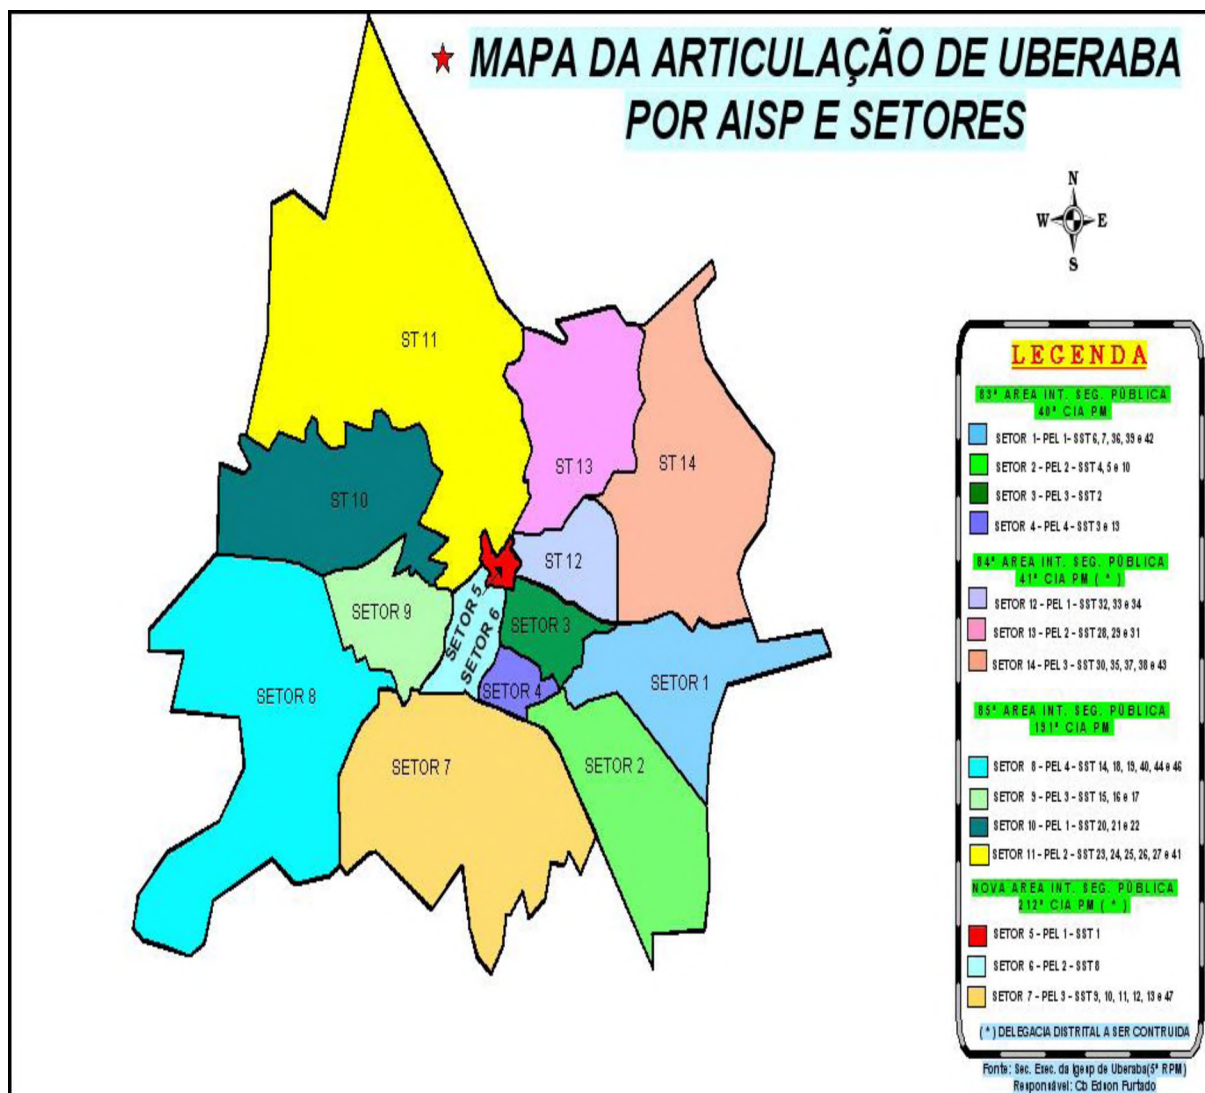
MAPA DA ARTICULAÇÃO DE UBERABA POR AISP E SETORES

N
W E
S

ST 11
ST 13
ST 14
ST 10
ST 12
SETOR 9
SETOR 5
SETOR 6
SETOR 3
SETOR 8
SETOR 4
SETOR 1
SETOR 7
SETOR 2

LEGENDA

83ª AREA INT. SEG. PÚBLICA 40ª CIA PM
SETOR 1 - PEL 1 - SST 6, 7, 36, 39 e 42
SETOR 2 - PEL 2 - SST 4, 5 e 10
SETOR 3 - PEL 3 - SST 2
SETOR 4 - PEL 4 - SST 3 e 13

84ª AREA INT. SEG. PÚBLICA 41ª CIA PM ( * )
SETOR 12 - PEL 1 - SST 32, 33 e 34
SETOR 13 - PEL 2 - SST 28, 29 e 31
SETOR 14 - PEL 3 - SST 30, 35, 37, 38 e 43

85ª AREA INT. SEG. PÚBLICA 151ª CIA PM
SETOR 8 - PEL 4 - SST 14, 18, 19, 40, 44 e 46
SETOR 9 - PEL 3 - SST 15, 16 e 17
SETOR 10 - PEL 1 - SST 20, 21 e 22
SETOR 11 - PEL 2 - SST 23, 24, 25, 26, 27 e 41

NOVA AREA INT. SEG. PÚBLICA 212ª CIA PM ( * )
SETOR 5 - PEL 1 - SST 1
SETOR 6 - PEL 2 - SST 8
SETOR 7 - PEL 3 - SST 9, 10, 11, 12, 13 e 47

( * ) DELEGACIA DISTRITAL A SER CONTRUIDA

Fonte: Sec. Exec. da Igesp de Uberaba(5ª RPM)
Responsável: Cb Edson Furtado